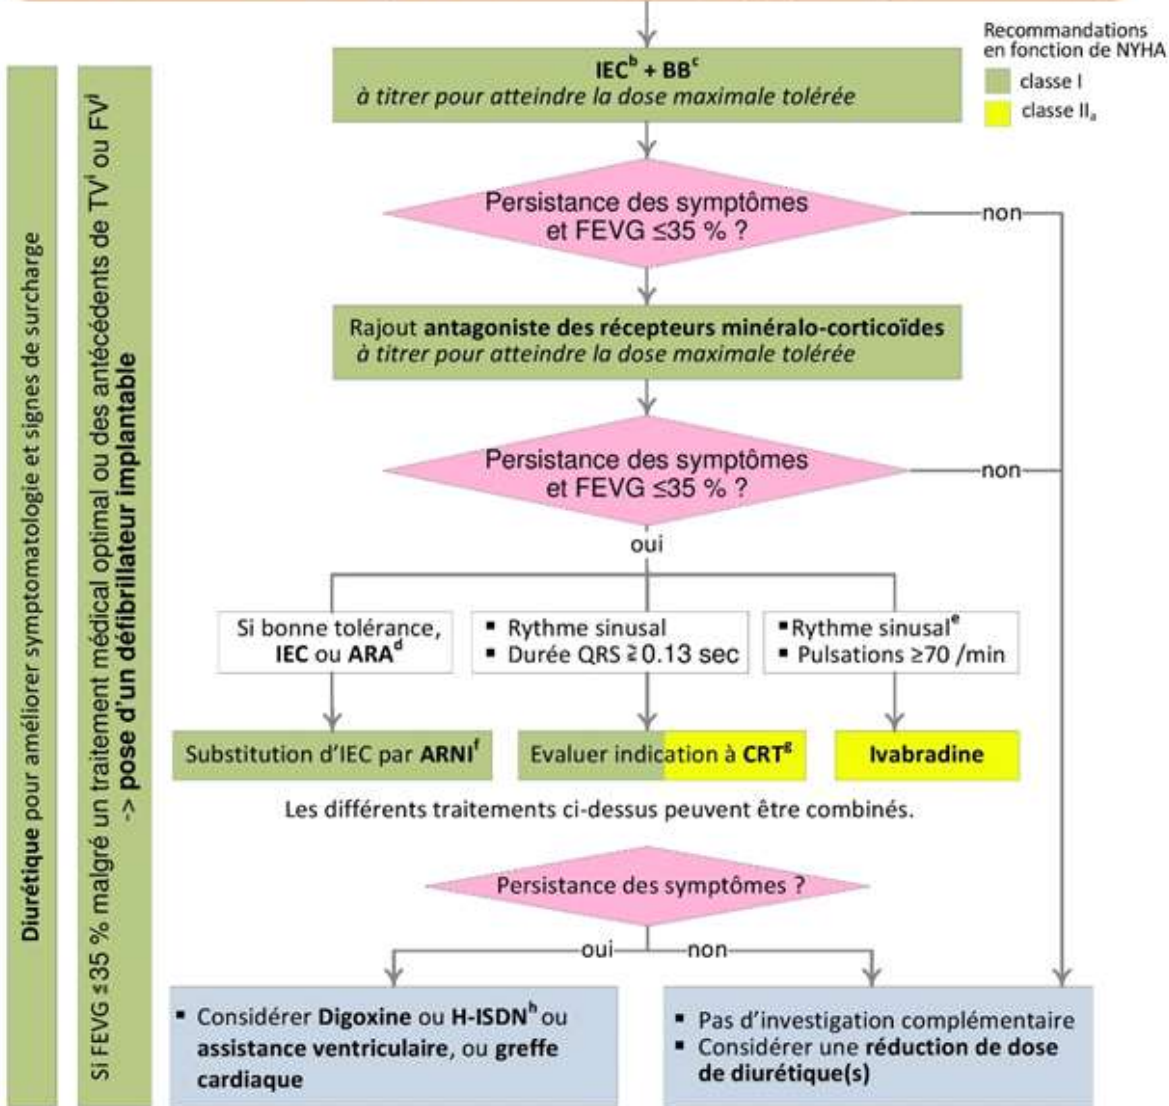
Recommandations en fonction de NYHA
classe I
classe II$_a$

Diurétique pour améliorer symptomatologie et signes de surcharge

Si FEVG ≤35 % malgré un traitement médical optimal ou des antécédents de TV$^i$ ou FV$^i$ -> pose d'un défibrillateur implantable

IEC$^b$ + BB$^c$
à titrer pour atteindre la dose maximale tolérée

Persistance des symptômes et FEVG ≤35 % ?

non

Rajout antagoniste des récepteurs minéralo-corticoïdes
à titrer pour atteindre la dose maximale tolérée

Persistance des symptômes et FEVG ≤35 % ?

non

oui

Si bonne tolérance, IEC ou ARA$^d$

▪ Rythme sinusal
▪ Durée QRS ≥ 0.13 sec

▪ Rythme sinusal$^e$
▪ Pulsations ≥70 /min

Substitution d'IEC par ARNI$^f$

Evaluer indication à CRT$^g$

Ivabradine

Les différents traitements ci-dessus peuvent être combinés.

Persistance des symptômes ?

oui

non

▪ Considérer Digoxine ou H-ISDN$^h$ ou assistance ventriculaire, ou greffe cardiaque

▪ Pas d'investigation complémentaire
▪ Considérer une réduction de dose de diurétique(s)